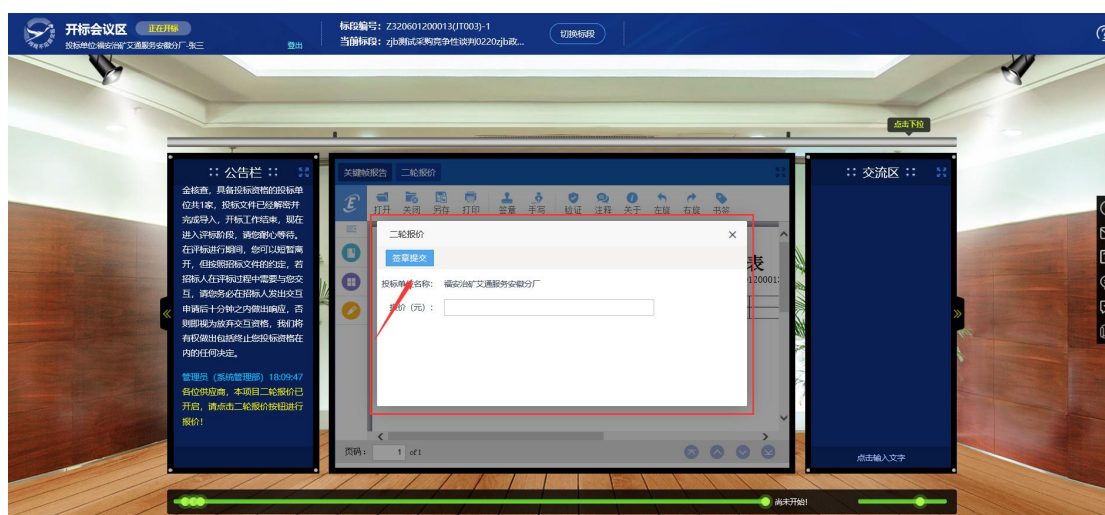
开标会议区 正在开标
投标单位:福安治矿艾通服务安徽分厂 张三 登出

标段编号: Z320601200013(JT003)-1
当前标段: zjb测试采购竞争性谈判0220zjb政...
切换标段

点击下拉

:: 公告栏 ::

金核查，具备投标资格的投标单位共1家，投标文件已经解密并完成导入，开标工作结束，现在进入评标阶段，请您耐心等待。在评标进行期间，您可以短暂离开，但按照招标文件的约定，若招标人在评标过程中需要与您交互，请您务必在招标人发出交互申请后十分钟之内做出响应，否则即视为放弃交互资格，我们将有权做出包括终止您投标资格在内的任何决定。

管理员（系统管理部）18:09:47
各位供应商，本项目二轮报价已开启，请点击二轮报价按钮进行报价!

关键帧报告 二轮报价

打开 关闭 另存 打印 签章 手写 验证 注释 关于 左旋 右旋 书签

二轮报价 ×
签章提交
投标单位名称: 福安治矿艾通服务安徽分厂
报价（元）:

表
1200013

页码: 1 of 1

:: 交流区 ::

点击输入文字

尚未开始!